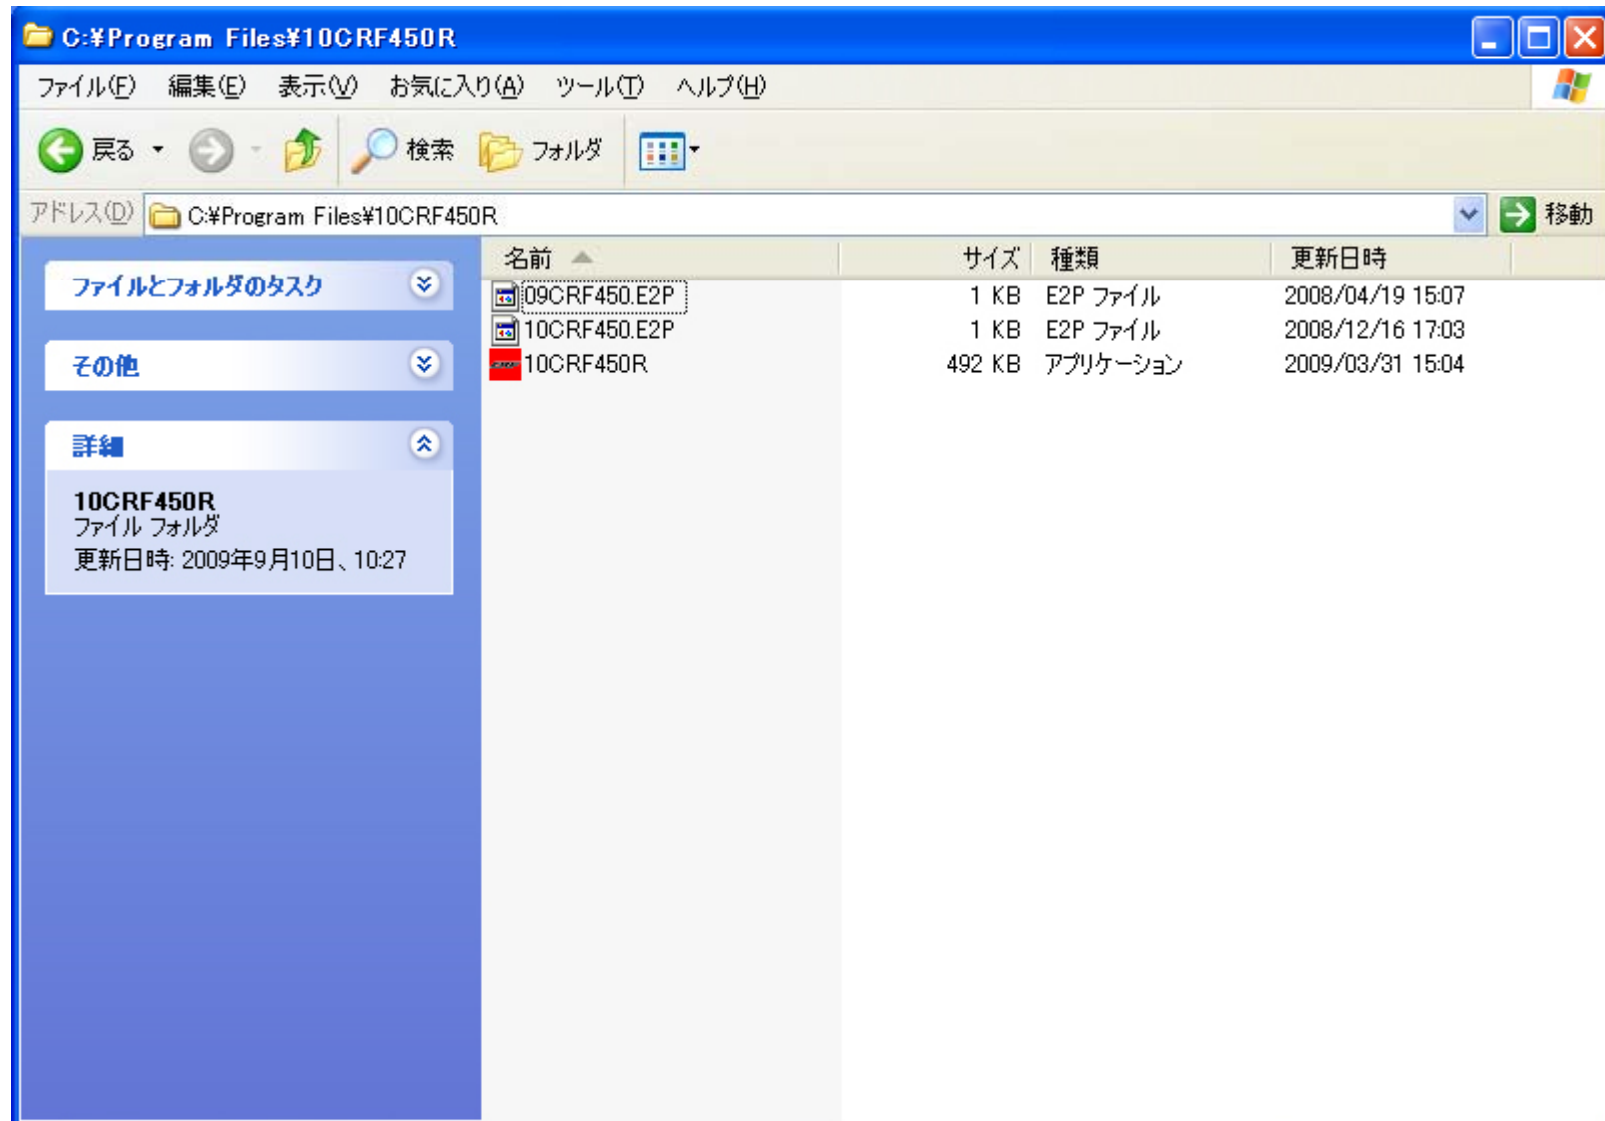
C:¥Program Files¥10CRF450R

ファイル(F) 編集(E) 表示(V) お気に入り(A) ツール(T) ヘルプ(H)

戻る 検索 フォルダ

アドレス(D) C:¥Program Files¥10CRF450R 移動

ファイルとフォルダのタスク

その他

詳細

10CRF450R
ファイル フォルダ
更新日時: 2009年9月10日、10:27

| 名前 | サイズ | 種類 | 更新日時 |
|---|---|---|---|
| 09CRF450.E2P | 1 KB | E2P ファイル | 2008/04/19 15:07 |
| 10CRF450.E2P | 1 KB | E2P ファイル | 2008/12/16 17:03 |
| 10CRF450R | 492 KB | アプリケーション | 2009/03/31 15:04 |